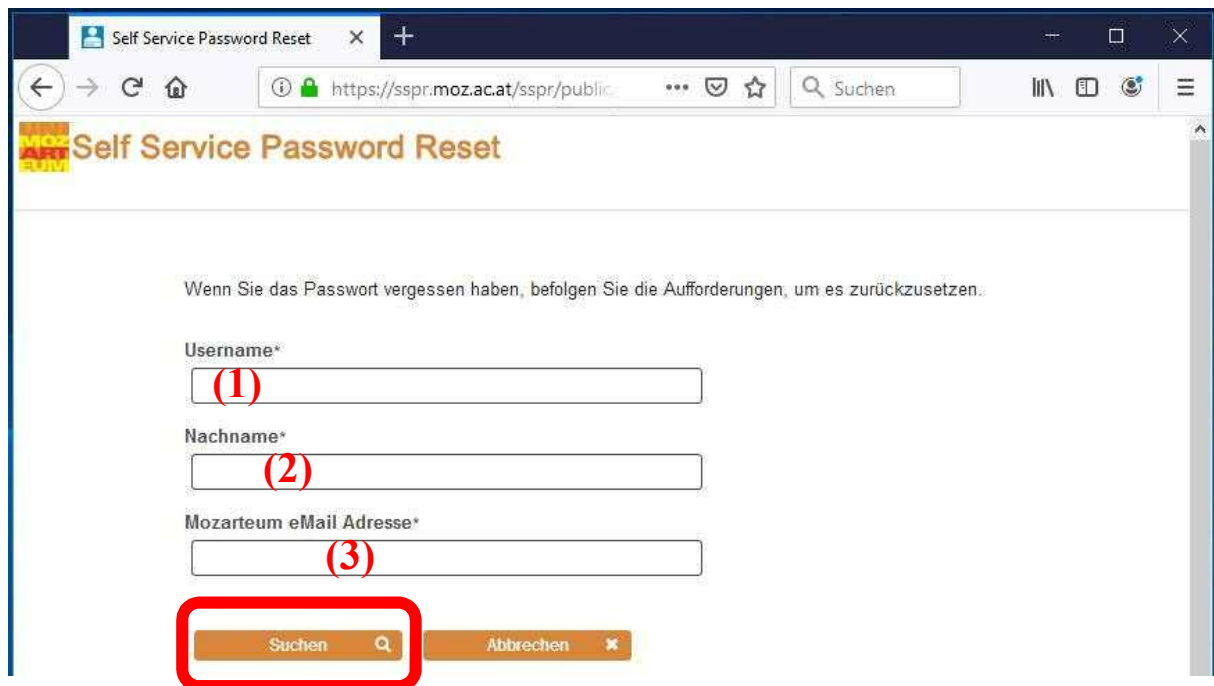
Self Service Password Reset ×

https://sspr.moz.ac.at/sspr/public

Suchen

MOZ ART EUM

Self Service Password Reset

Wenn Sie das Passwort vergessen haben, befolgen Sie die Aufforderungen, um es zurückzusetzen.

Username*

(1)

Nachname*

(2)

Mozarteum eMail Adresse*

(3)

Suchen

Abbrechen